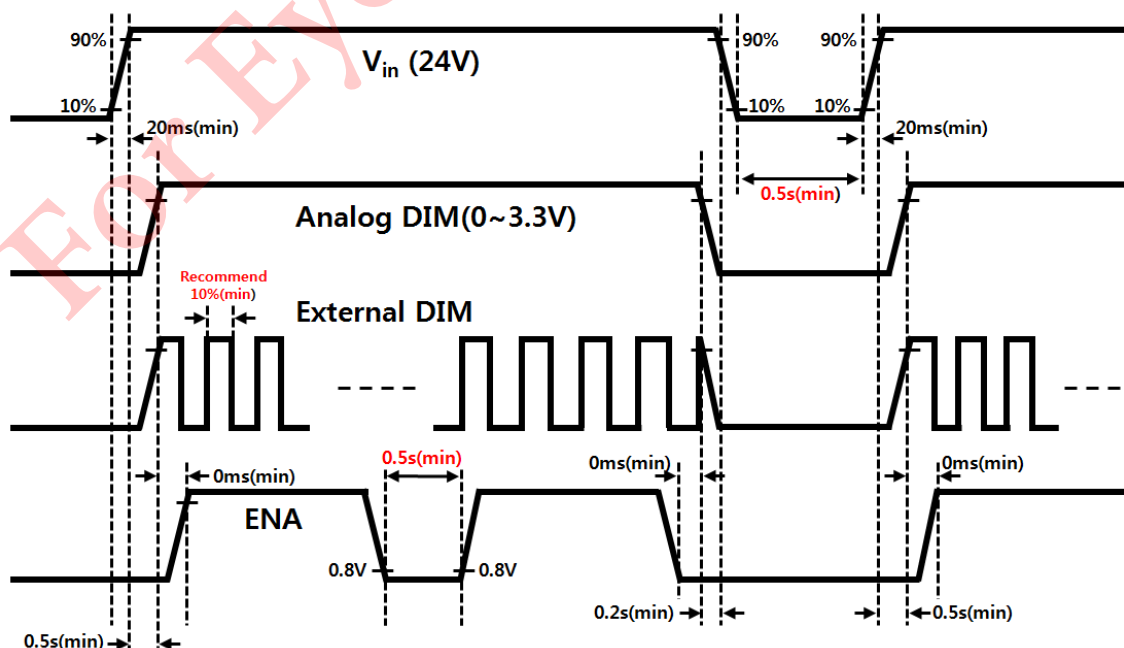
For Eve

90%

10%

$V_{in}$ (24V)

90%

10%

90%

10%

20ms(min)

20ms(min)

0.5s(min)

Analog DIM(0~3.3V)

Recommend 10%(min)

External DIM

0ms(min)

0.5s(min)

0ms(min)

0ms(min)

ENA

0.8V

0.8V

0.2s(min)

0.5s(min)

0.5s(min)